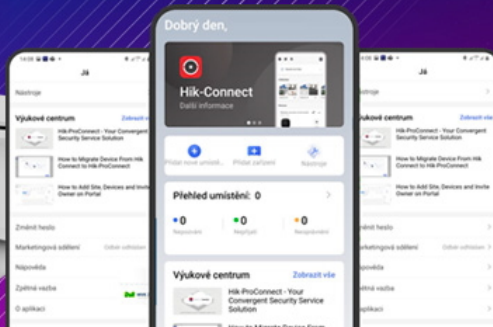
14:08
Já
Nástroje
Výukové centrum
Zobrazit vše
Hik-ProConnect - Your Convergent Security Service Solution
How to Migrate Device From Hik-Connect to Hik-ProConnect
How to Add Site, Devices and Invite Owner on Portal
Změnit heslo
Marketingová sdělení
Odběr udělován
Nápověda
Zpětná vazba
O aplikaci

Dobrý den,
Hik-Connect
Další informace
Přidat nové umístění
Přidat zařízení
Nástroje
Přehled umístění: 0
0
Nezpracované
0
Nepřijaté
0
Neoprávněné
Výukové centrum
Zobrazit vše
Hik-ProConnect - Your Convergent Security Service Solution
How to Migrate Device From

Já
Nástroje
Výukové centrum
Zobrazit vše
Hik-ProConnect - Your Convergent Security Service Solution
How to Migrate Device From Hik-Connect to Hik-ProConnect
How to Add Site, Devices and Invite Owner on Portal
Změnit heslo
Marketingová sdělení
Nápověda
Zpětná vazba
O aplikaci